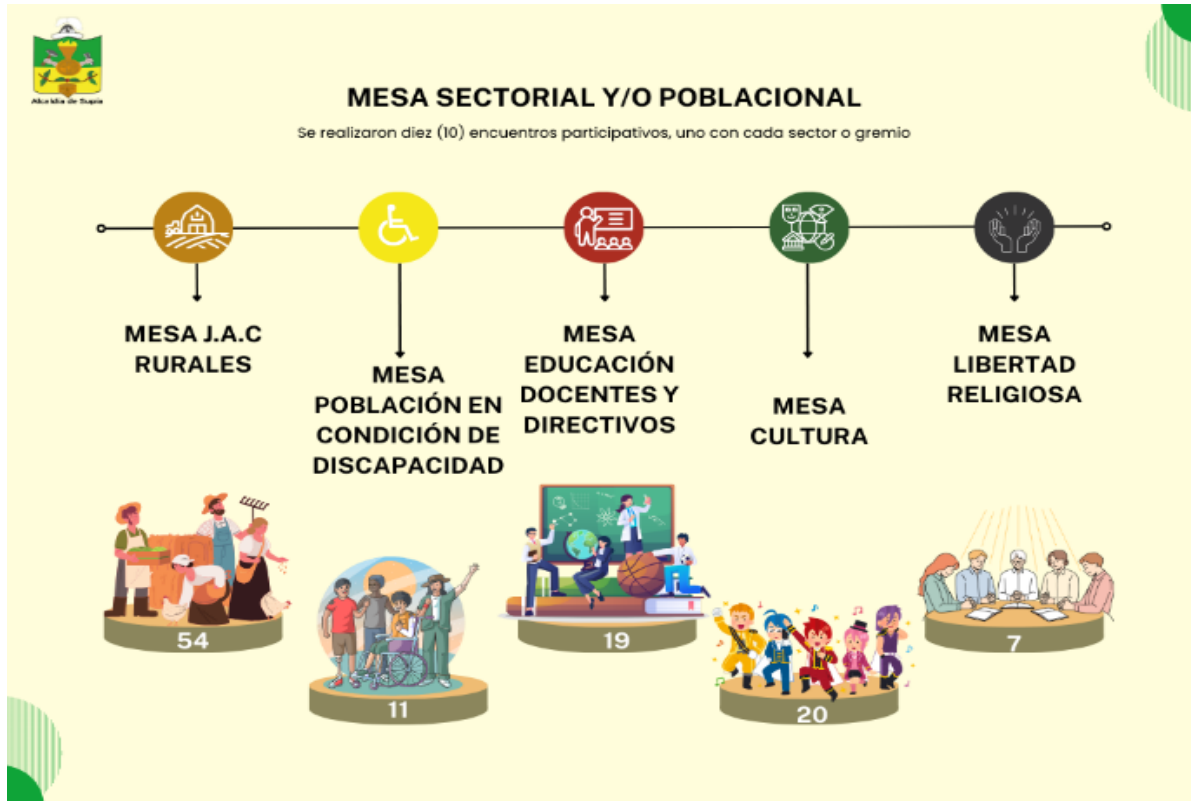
Alcaldía de Supía

MESA SECTORIAL Y/O POBLACIONAL

Se realizaron diez (10) encuentros participativos, uno con cada sector o gremio

MESA J.A.C RURALES

MESA POBLACIÓN EN CONDICIÓN DE DISCAPACIDAD

MESA EDUCACIÓN DOCENTES Y DIRECTIVOS

MESA CULTURA

MESA LIBERTAD RELIGIOSA

54

11

19

20

7